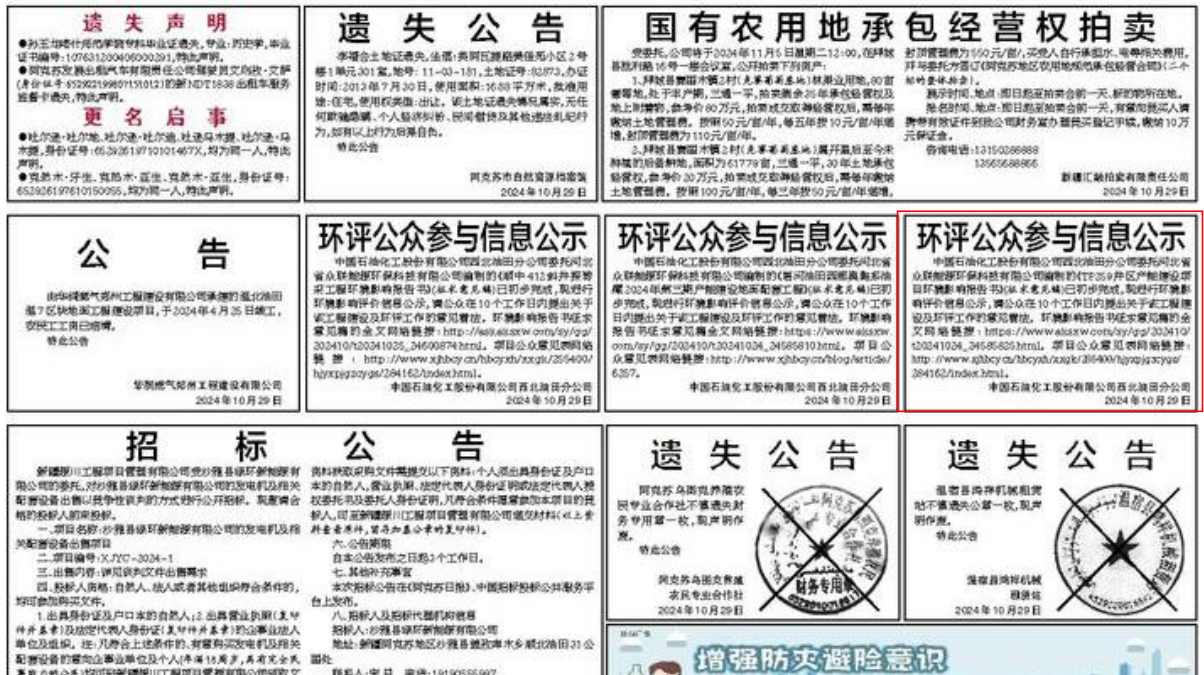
遗失声明

●孙玉珍遗失师范学院专科毕业证遗失，特此声明。

●阿克苏地区某汽车有限责任公司遗失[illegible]，特此声明。

更名启事

●吐尔逊·吐尔地、吐尔逊·吐尔逊、吐逊·马木提，身份证号：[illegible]，均为同一人，特此声明。

●克然木·牙生、克热木·亚生、克然木·亚生，身份证号：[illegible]，均为同一人，特此声明。

遗失公告

李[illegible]遗失土地证，地址：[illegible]，土地证号：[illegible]，办证时间：2013年7月30日，使用面积：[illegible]平方米，用途：住宅，使用权类型：出让。该土地证遗失现声明作废。
特此公告

阿克苏市自然资源局
2024年10月29日

国有农用地承包经营权拍卖

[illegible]

咨询电话：13150288888
13565688866

新疆汇融拍卖有限责任公司
2024年10月29日

公告

由华润燃气郑州工程建设有限公司承建的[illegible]工程项目，于2024年4月25日竣工，农民工工资已结清。
特此公告

华润燃气郑州工程建设有限公司
2024年10月29日

环评公众参与信息公示

中国石油化工股份有限公司西北油田分公司委托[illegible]编制的《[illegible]》已初步完成，现进行环境影响评价信息公示，请公众在10个工作日内提出关于该工程建设及环境工作的意见建议。环境影响报告书征求意见稿的全文网络链接：http://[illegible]，公众意见表网络链接：http://www.xjhbcy.cn/hbcyxh/xxgk/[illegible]/index.html。

中国石油化工股份有限公司西北油田分公司
2024年10月29日

环评公众参与信息公示

中国石油化工股份有限公司西北油田分公司委托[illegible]编制的《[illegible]》已初步完成，现进行环境影响评价信息公示，请公众在10个工作日内提出关于该工程建设及环境工作的意见建议。环境影响报告书征求意见稿的全文网络链接：https://www.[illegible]，公众意见表网络链接：http://www.xjhbcy.cn/blog/article/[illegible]。

中国石油化工股份有限公司西北油田分公司
2024年10月29日

环评公众参与信息公示

中国石油化工股份有限公司西北油田分公司委托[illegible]编制的《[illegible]》已初步完成，现进行环境影响评价信息公示，请公众在10个工作日内提出关于该工程建设及环境工作的意见建议。环境影响报告书征求意见稿的全文网络链接：https://www.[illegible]，公众意见表网络链接：http://www.xjhbcy.cn/hbcyxh/xxgk/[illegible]/index.html。

中国石油化工股份有限公司西北油田分公司
2024年10月29日

招标公告

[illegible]
一、项目名称：沙雅县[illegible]
二、项目编号：XJYC-2024-1
三、出售的标：详见招标文件
四、投标人资格：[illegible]
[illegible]
六、公告期限
自本公告发布之日起3个工作日。
七、其他补充事宜
本次招标公告在《阿克苏日报》、中国招标投标公共服务平台上发布。
八、招标人及招标代理机构信息
招标人：沙雅县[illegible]有限公司
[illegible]
联系人：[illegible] 电话：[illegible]

遗失公告

阿克苏乌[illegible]合作社遗失财务专用章一枚，现声明作废。
特此公告

阿克苏乌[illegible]农民专业合作社
2024年10月29日

遗失公告

温宿县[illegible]遗失公章一枚，现声明作废。
特此公告

温宿县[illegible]
2024年10月29日

增强防灾避险意识